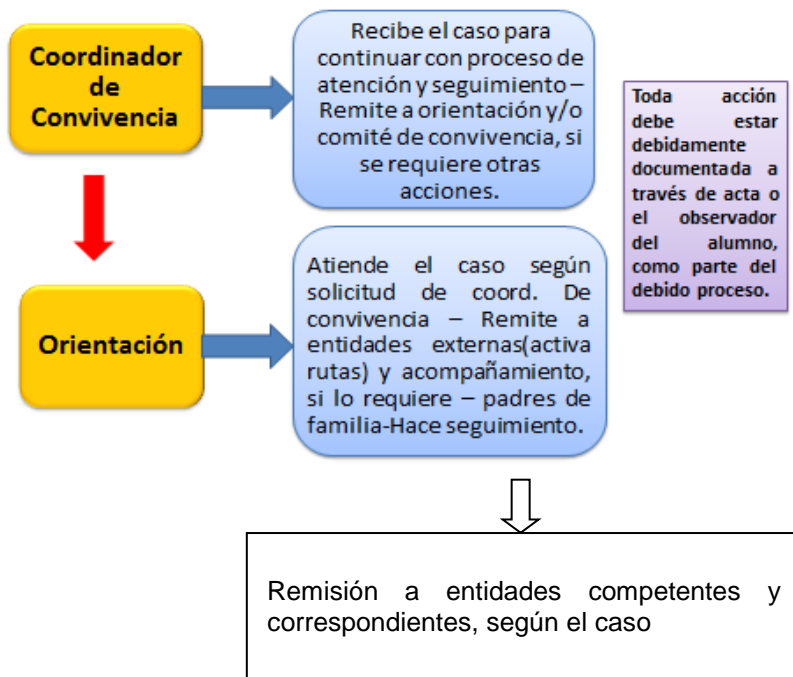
Coordinador de Convivencia

Recibe el caso para continuar con proceso de atención y seguimiento – Remite a orientación y/o comité de convivencia, si se requiere otras acciones.

Toda acción debe estar debidamente documentada a través de acta o el observador del alumno, como parte del debido proceso.

Orientación

Atiende el caso según solicitud de coord. De convivencia – Remite a entidades externas(activa rutas) y acompañamiento, si lo requiere – padres de familia-Hace seguimiento.

Remisión a entidades competentes y correspondientes, según el caso